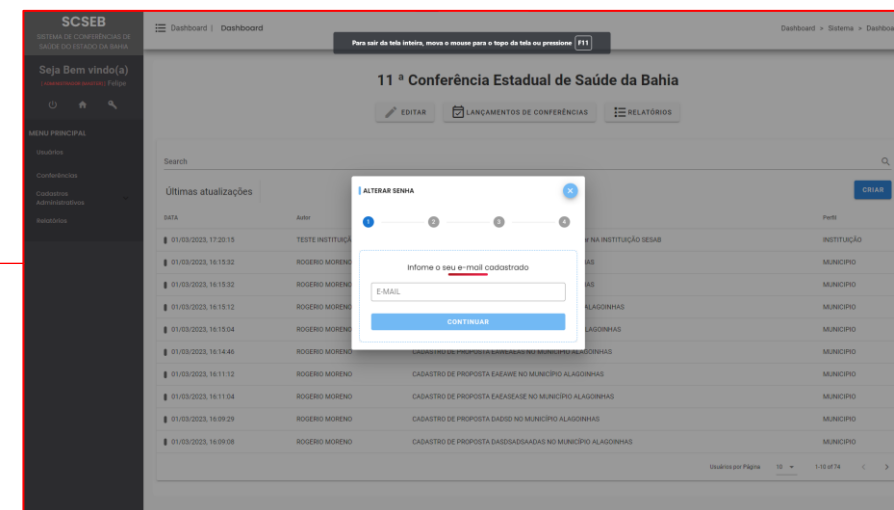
SCSEB
SISTEMA DE CONFERÊNCIAS DE SAÚDE DO ESTADO DA BAHIA

Seja Bem vindo(a)
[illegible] Felipe

MENU PRINCIPAL
Usuários
Conferências
Cadastros Administrativos
Relatórios

Dashboard | Dashboard

Para sair da tela inteira, mova o mouse para o topo da tela ou pressione F11

Dashboard > Sistema > Dashboa

11 ª Conferência Estadual de Saúde da Bahia

EDITAR
LANÇAMENTOS DE CONFERÊNCIAS
RELATÓRIOS

Search

Últimas atualizações

CRIAR

| DATA | Autor | | Perfil |
|---|---|---|---|
| 01/03/2023, 17:20:15 | TESTE INSTITUIÇÃ | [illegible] NA INSTITUIÇÃO SESAB | INSTITUIÇÃO |
| 01/03/2023, 16:15:32 | ROGERIO MORENO | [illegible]AS | MUNICIPIO |
| 01/03/2023, 16:15:32 | ROGERIO MORENO | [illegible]AS | MUNICIPIO |
| 01/03/2023, 16:15:12 | ROGERIO MORENO | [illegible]ALAGOINHAS | MUNICIPIO |
| 01/03/2023, 16:15:04 | ROGERIO MORENO | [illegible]LAGOINHAS | MUNICIPIO |
| 01/03/2023, 16:14:46 | ROGERIO MORENO | CADASTRO DE PROPOSTA EAEAEAEA NO MUNICÍPIO ALAGOINHAS | MUNICIPIO |
| 01/03/2023, 16:11:12 | ROGERIO MORENO | CADASTRO DE PROPOSTA EAEAWE NO MUNICÍPIO ALAGOINHAS | MUNICIPIO |
| 01/03/2023, 16:11:04 | ROGERIO MORENO | CADASTRO DE PROPOSTA EAEASEASE NO MUNICÍPIO ALAGOINHAS | MUNICIPIO |
| 01/03/2023, 16:09:29 | ROGERIO MORENO | CADASTRO DE PROPOSTA DADSD NO MUNICÍPIO ALAGOINHAS | MUNICIPIO |
| 01/03/2023, 16:09:08 | ROGERIO MORENO | CADASTRO DE PROPOSTA DASDSADSAADAS NO MUNICÍPIO ALAGOINHAS | MUNICIPIO |

Usuários por Página: 10 1-10 of 74

ALTERAR SENHA
1 2 3 4
Informe o seu e-mail cadastrado
E-MAIL
CONTINUAR